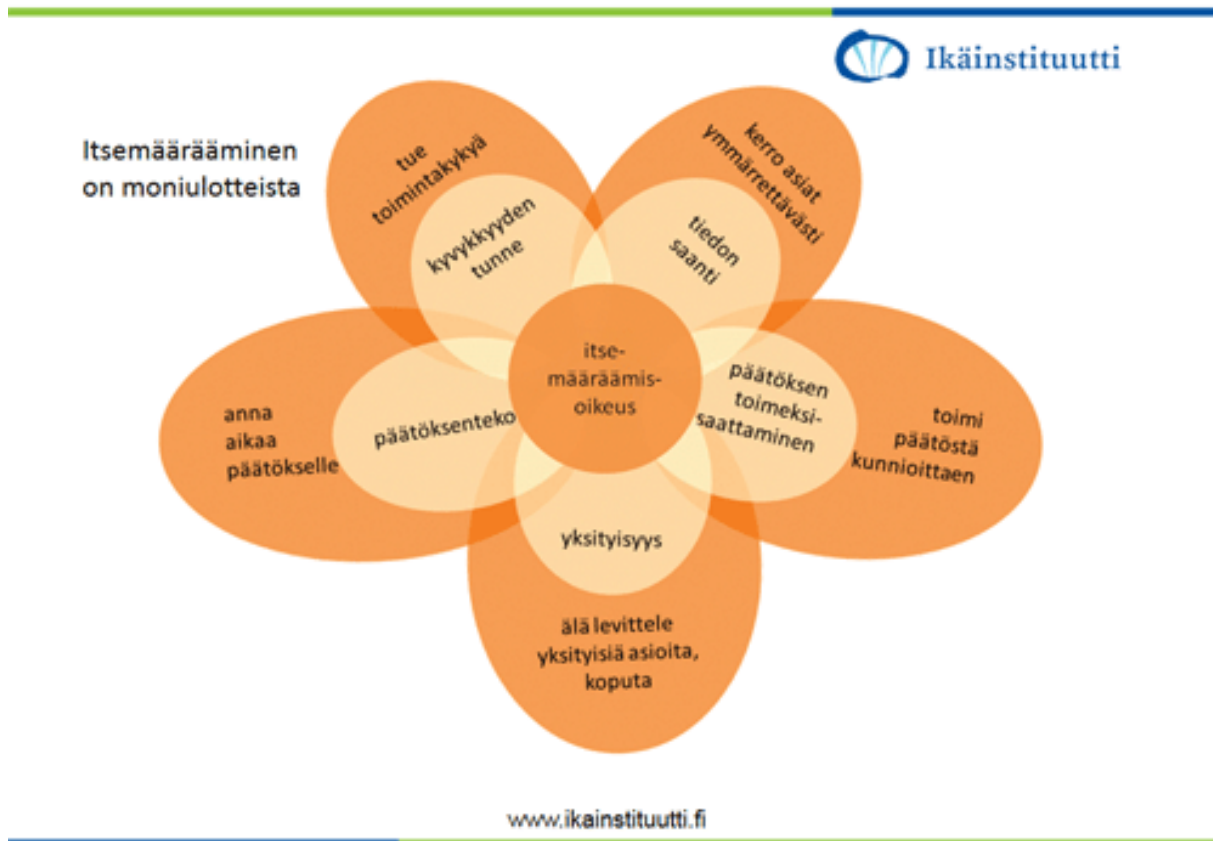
Ikäinstituutti

Itsemäärääminen on moniulotteista

tue toimintakykyä

kerro asiat ymmärrettävästi

kyvykkyyden tunne

tiedon saanti

itse-määräämis-oikeus

anna aikaa päätökselle

päätöksenteko

päätöksen toimeksi-saattaminen

toimi päätöstä kunnioittaen

yksityisyys

älä levittele yksityisiä asioita, koputa

www.ikainstituutti.fi